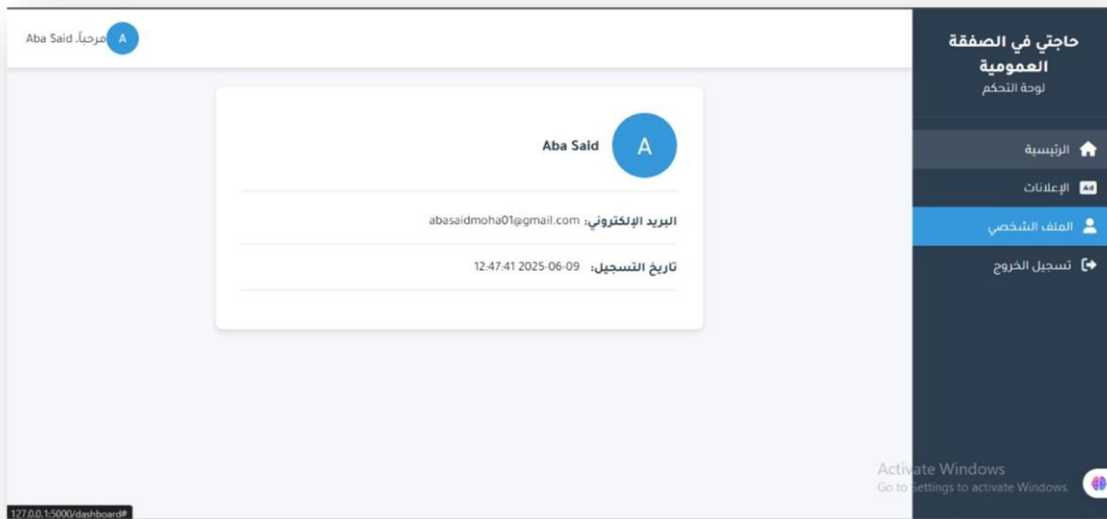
حاجتي في الصفقة العمومية
لوحة التحكم

الرئيسية
الإعلانات
الملف الشخصي
تسجيل الخروج

A مرحباً، Aba Said

A
Aba Said

البريد الإلكتروني: abasaidmoha01@gmail.com

تاريخ التسجيل: 2025-06-09 12:47:41

Activate Windows
Go to Settings to activate Windows.

127.0.0.1:5000/dashboard#